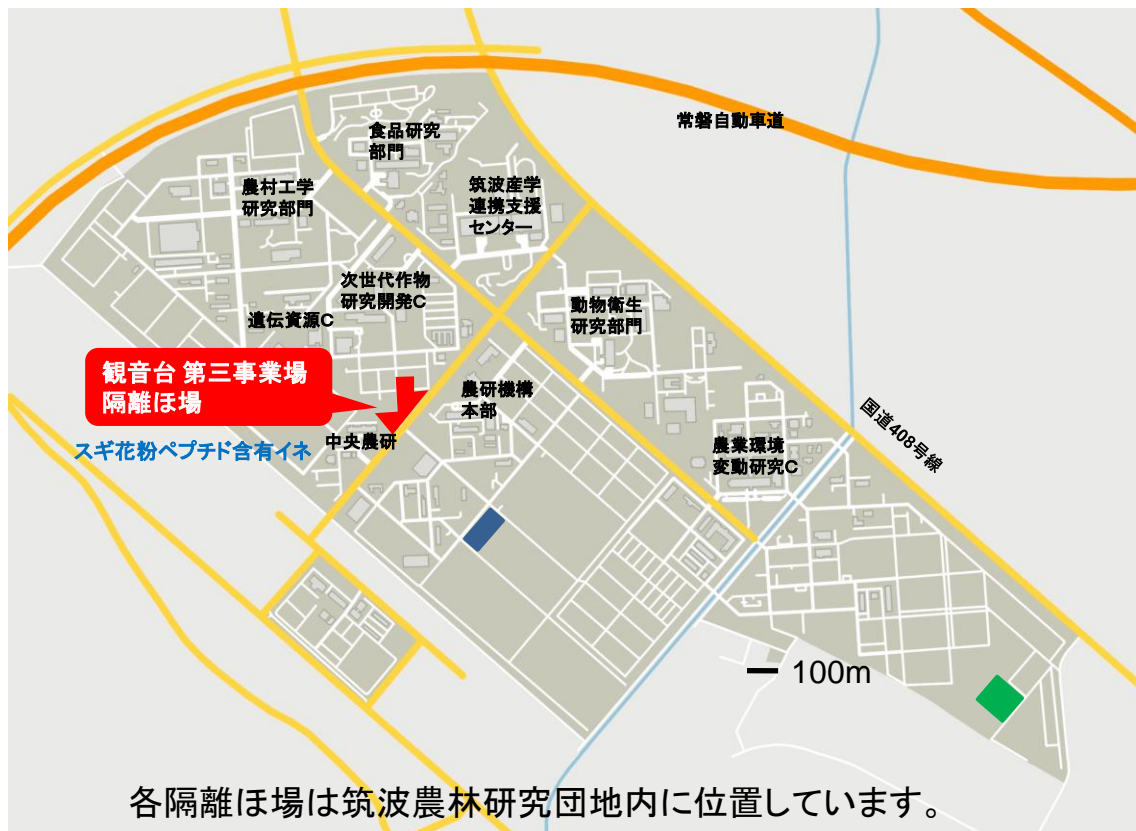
常磐自動車道

食品研究部門

農村工学研究部門

筑波産学連携支援センター

次世代作物研究開発C

動物衛生研究部門

遺伝資源C

観音台 第三事業場
隔離ほ場

農研機構本部

中央農研

スギ花粉ペプチド含有イネ

国道408号線

農業環境変動研究C

100m

各隔離ほ場は筑波農林研究団地内に位置しています。